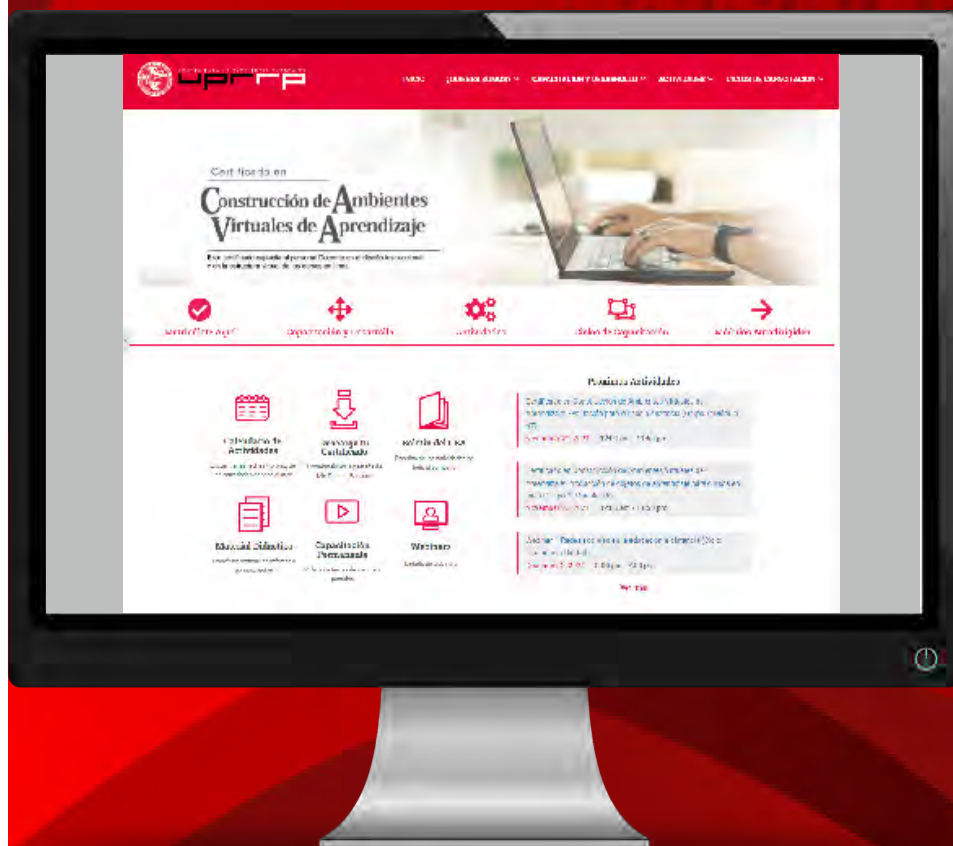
UPRRP

INICIO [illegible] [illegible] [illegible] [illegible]

Certificado en

Construcción de Ambientes Virtuales de Aprendizaje

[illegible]

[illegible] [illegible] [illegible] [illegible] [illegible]

Próximas Actividades

Calendario de Actividades

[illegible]

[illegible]

Material Didáctico

Capacitación Permanente

Webinars

Ver más